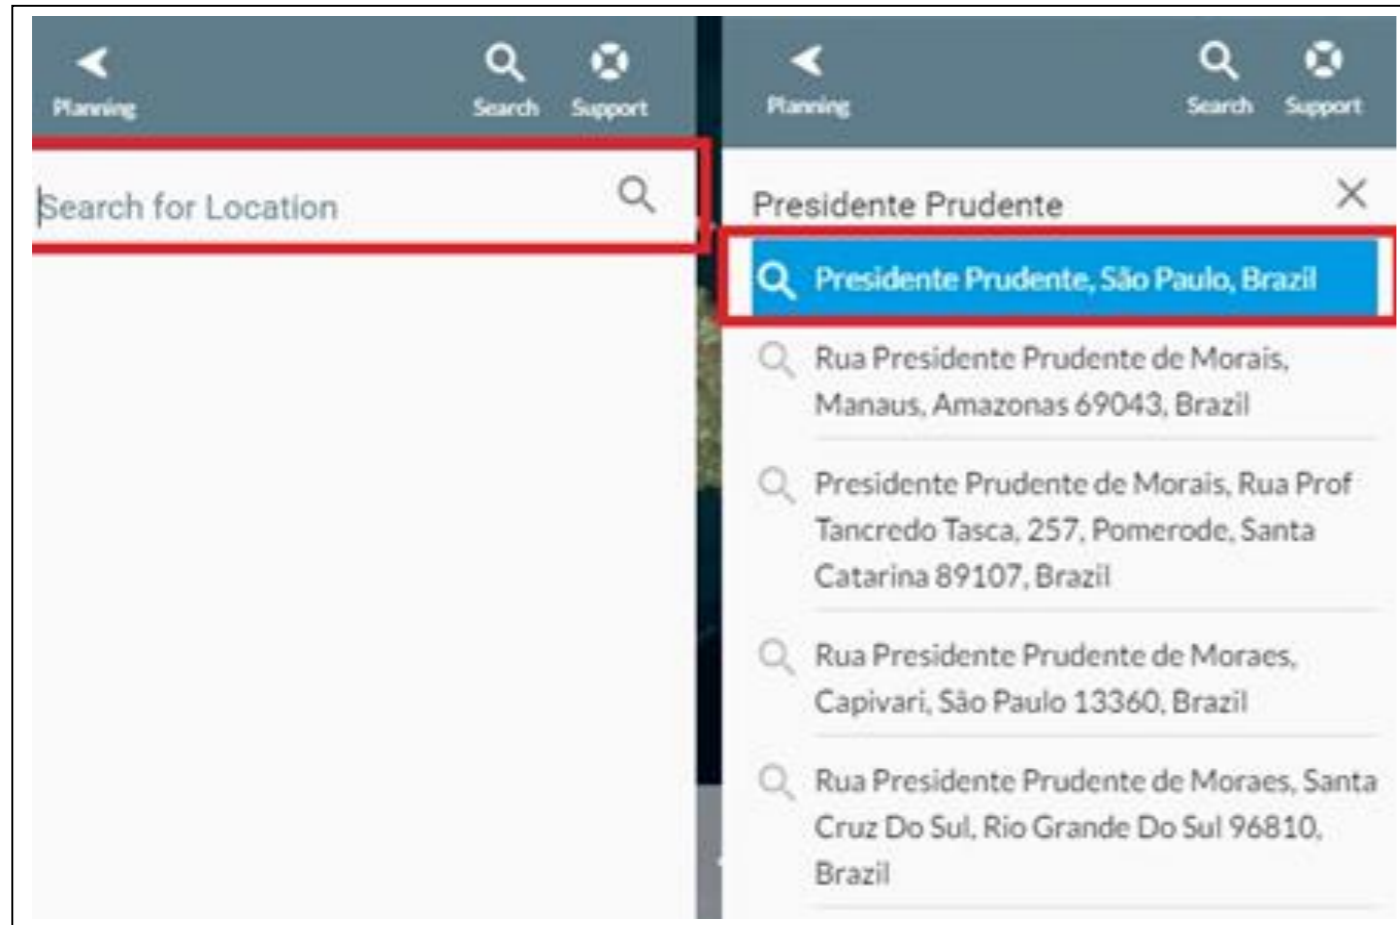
Planning

Search

Support

Search for Location

Planning

Search

Support

Presidente Prudente

Presidente Prudente, São Paulo, Brazil

Rua Presidente Prudente de Morais, Manaus, Amazonas 69043, Brazil

Presidente Prudente de Morais, Rua Prof Tancredo Tasca, 257, Pomerode, Santa Catarina 89107, Brazil

Rua Presidente Prudente de Moraes, Capivari, São Paulo 13360, Brazil

Rua Presidente Prudente de Moraes, Santa Cruz Do Sul, Rio Grande Do Sul 96810, Brazil